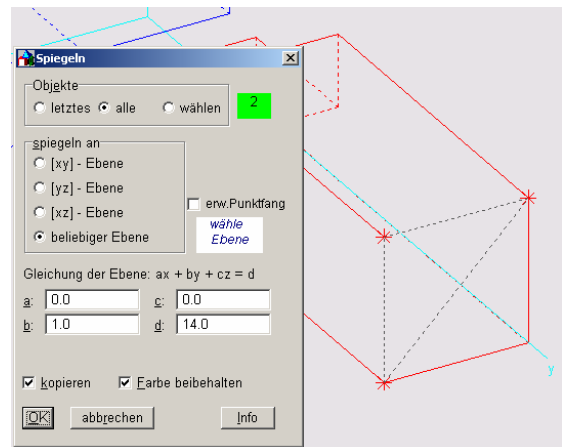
Spiegeln

Objekte
letztes alle wählen 2

spiegeln an
[xy] - Ebene
[yz] - Ebene
[xz] - Ebene
beliebiger Ebene

erw.Punktfang

wähle Ebene

Gleichung der Ebene: ax + by + cz = d
a: 0.0 c: 0.0
b: 1.0 d: 14.0

kopieren Farbe beibehalten

OK abbrechen Info

y